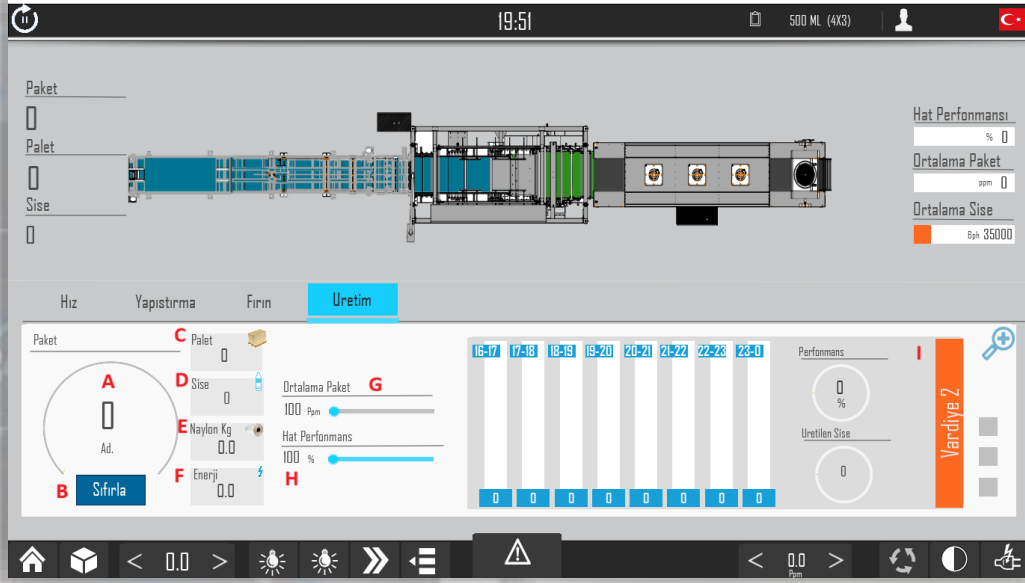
19:51

500 ML (4X3)

Paket
0
Palet
0
Sise
0

Hat Perfonmansı
% 0
Ortalama Paket
ppm 0
Ortalama Sise
Bph 35000

Hız
Yapıstırma
Fırın
Uretim

Paket
A
0
Ad.
B
Sıfırla

C
Palet
0
D
Sise
0
E
Naylon Kg
0.0
F
Enerji
0.0

Ortalama Paket
G
100 Ppm
Hat Perfonmans
100 %
H

| 16-17 | 17-18 | 18-19 | 19-20 | 20-21 | 21-22 | 22-23 | 23-0 |
|---|---|---|---|---|---|---|---|
| 0 | 0 | 0 | 0 | 0 | 0 | 0 | 0 |

Perfonmans
0
%
Uretilen Sise
0
I
Vardiye 2

< 0.0 >

< 0.0 >
Ppm